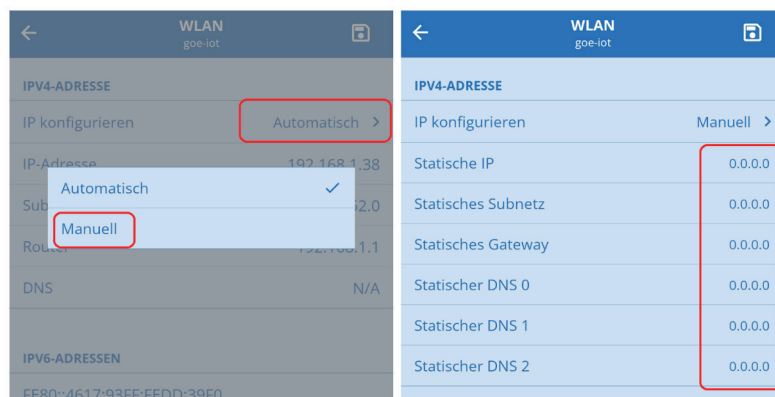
WLAN
goe-iot

IPV4-ADRESSE

IP konfigurieren Automatisch >

IP-Adresse 192.168.1.38

Automatisch ✓

Manuell

Sub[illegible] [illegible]2.0

Router 192.168.1.1

DNS N/A

IPV6-ADRESSEN

FE80::4617:93FF:FEDD:39F0

WLAN
goe-iot

IPV4-ADRESSE

IP konfigurieren Manuell >

Statische IP 0.0.0.0

Statisches Subnetz 0.0.0.0

Statisches Gateway 0.0.0.0

Statischer DNS 0 0.0.0.0

Statischer DNS 1 0.0.0.0

Statischer DNS 2 0.0.0.0